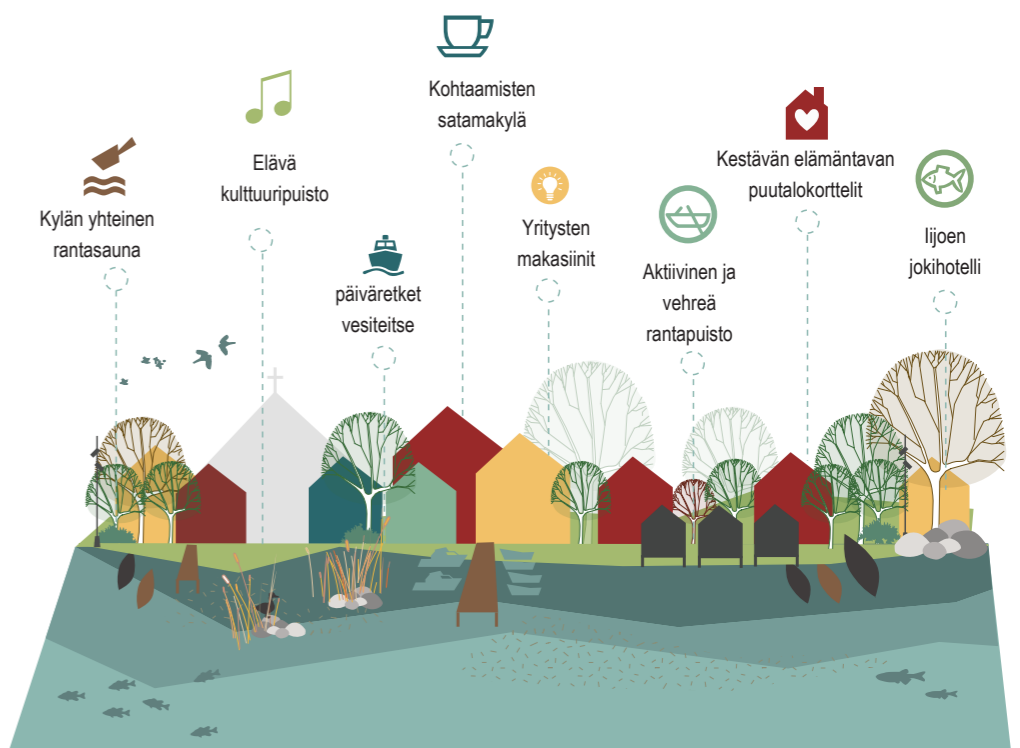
Kylän yhteinen rantasauna

Elävä kulttuuripuisto

päiväretket vesiteitse

Kohtaamisten satamakylä

Yritysten makasiinit

Aktiivinen ja vehreä rantapuisto

Kestävän elämäntavan puutalokorttelit

Iijoen jokihotelli